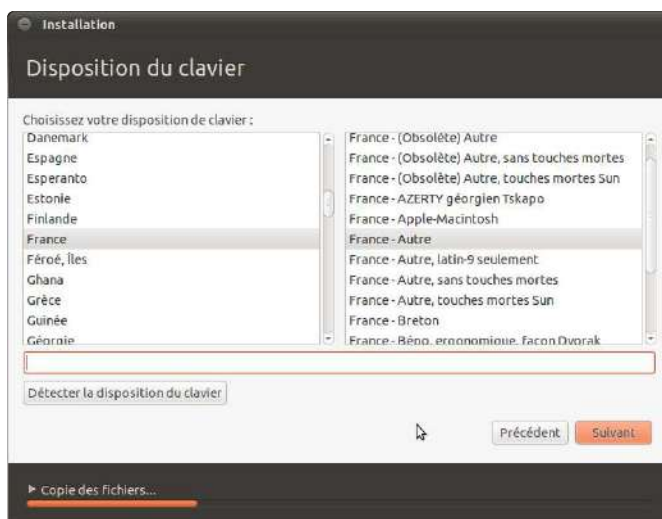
Installation

Disposition du clavier

Choisissez votre disposition de clavier :

Danemark
Espagne
Esperanto
Estonie
Finlande
France
Féroé, Îles
Ghana
Grèce
Guinée
Géorgie

France - (Obsolète) Autre
France - (Obsolète) Autre, sans touches mortes
France - (Obsolète) Autre, touches mortes Sun
France - AZERTY géorgien Tskapo
France - Apple-Macintosh
France - Autre
France - Autre, latin-9 seulement
France - Autre, sans touches mortes
France - Autre, touches mortes Sun
France - Breton
France - Bépo, ergonomique, façon Dvorak

Détecter la disposition du clavier

Précédent
Suivant

▸ Copie des fichiers...